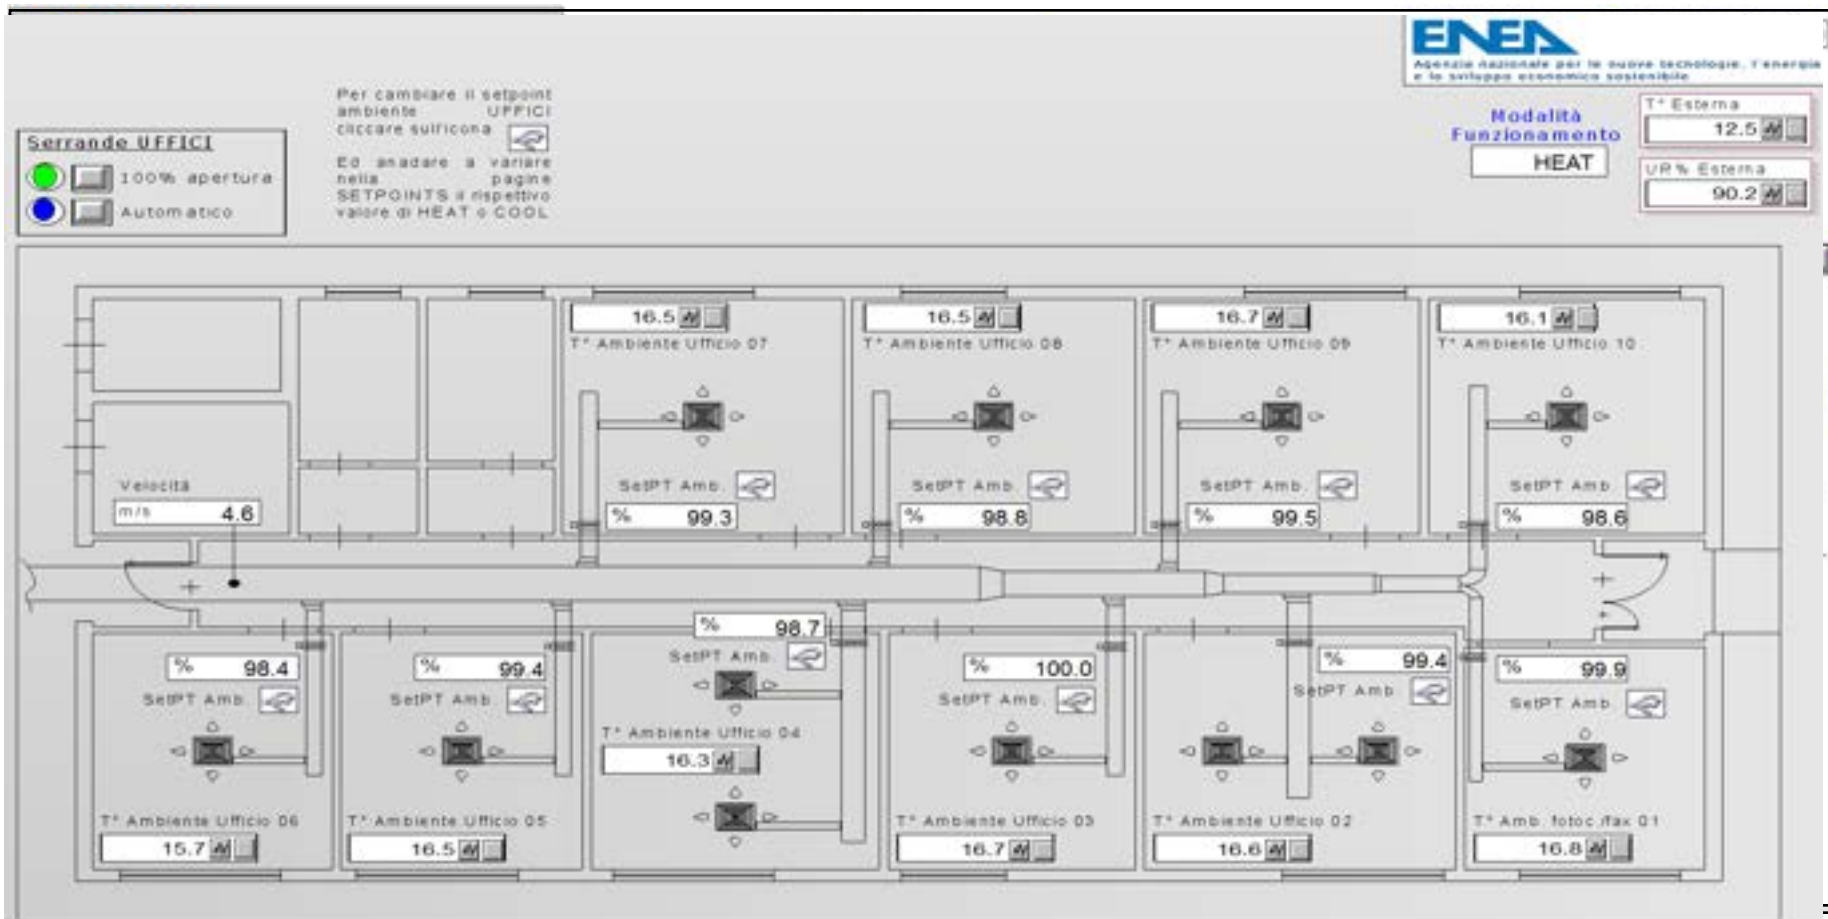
ENEA
Agenzia nazionale per le nuove tecnologie, l'energia e lo sviluppo economico sostenibile

Serrande UFFICI
100% apertura
Automatico

Per cambiare il setpoint ambiente UFFICI cliccare sull'icona

Ed andare a variare nella pagine SETPOINTS il rispettivo valore di HEAT o COOL

Modalità Funzionamento
HEAT

T° Esterna
12.5

UR% Esterna
90.2

16.5
T° Ambiente Ufficio 07
SetPT Amb.
% 99.3

16.5
T° Ambiente Ufficio 08
SetPT Amb.
% 98.8

16.7
T° Ambiente Ufficio 09
SetPT Amb.
% 99.5

16.1
T° Ambiente Ufficio 10
SetPT Amb.
% 98.6

Velocità
m/s 4.6

% 98.4
SetPT Amb.
T° Ambiente Ufficio 06
15.7

% 99.4
SetPT Amb.
T° Ambiente Ufficio 05
16.5

% 98.7
SetPT Amb.
T° Ambiente Ufficio 04
16.3

% 100.0
SetPT Amb.
T° Ambiente Ufficio 03
16.7

% 99.4
SetPT Amb.
T° Ambiente Ufficio 02
16.6

% 99.9
SetPT Amb.
T° Amb. fotoc /fax 01
16.8